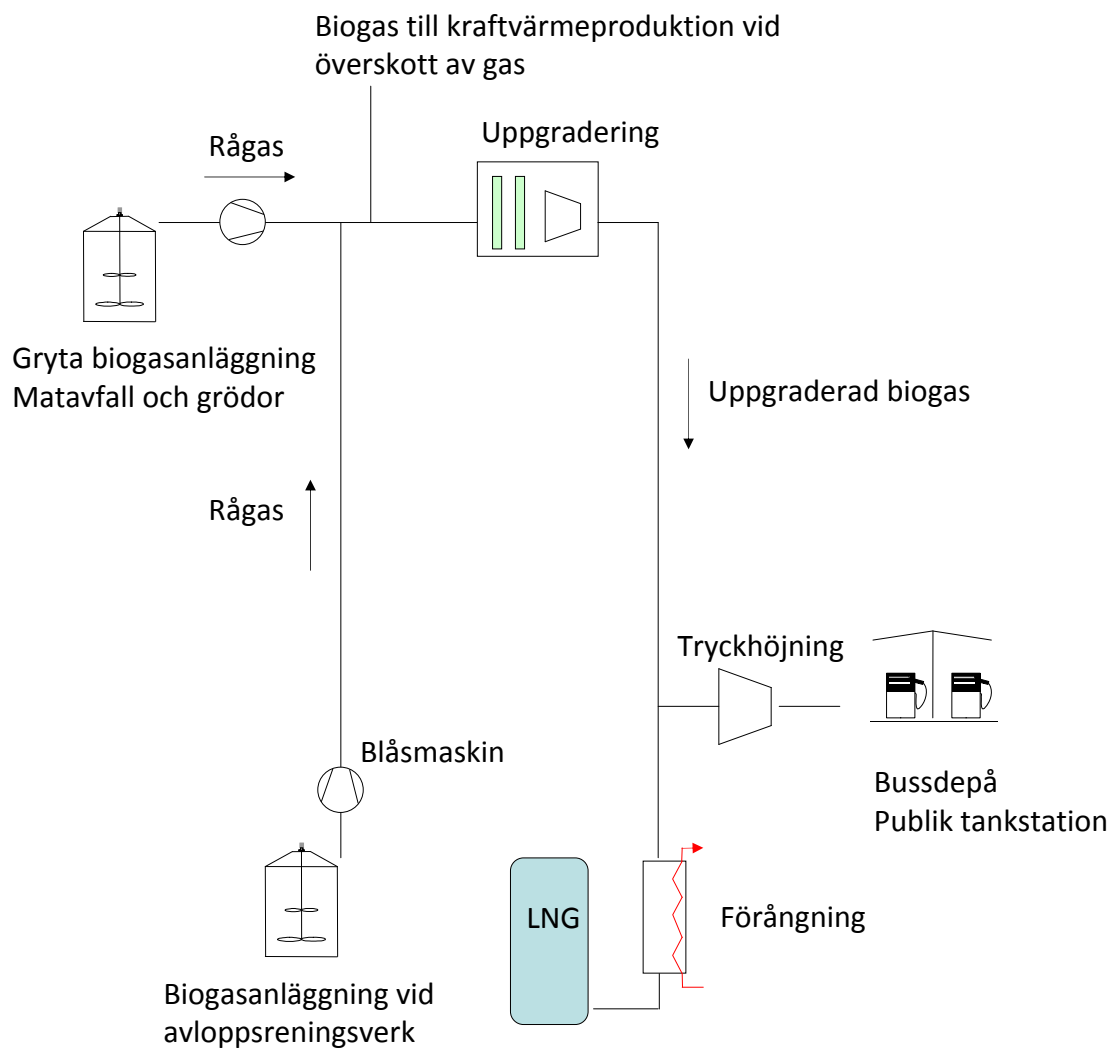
Biogas till kraftvärmeproduktion vid överskott av gas

Rågas

Uppgradering

Gryta biogasanläggning
Matavfall och grödor

Uppgraderad biogas

Rågas

Tryckhöjning

Blåsmaskin

Bussdepå
Publik tankstation

LNG

Förångning

Biogasanläggning vid avloppsreningsverk